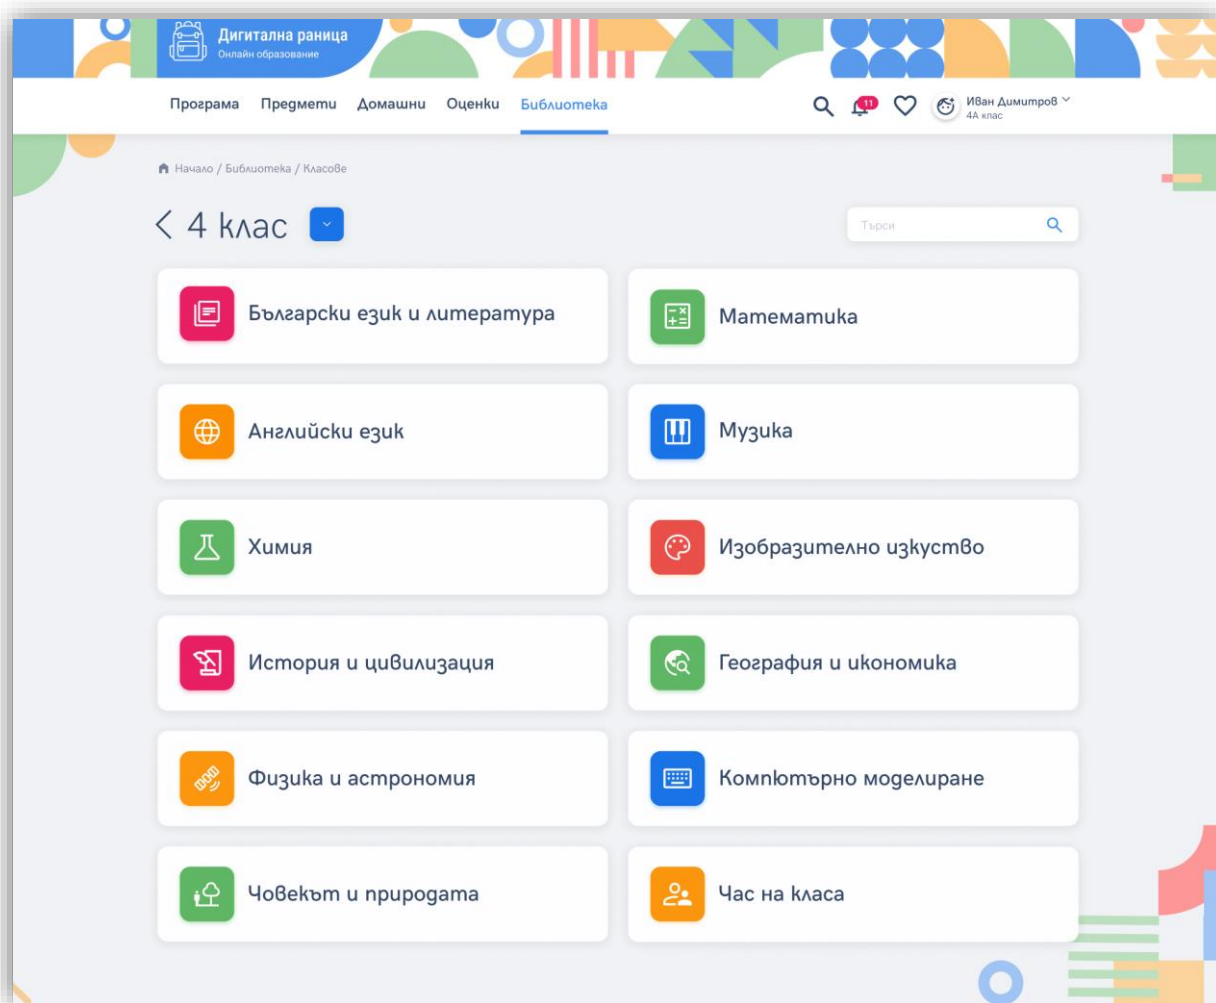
Дигитална раница
Онлайн образование

Програма Предмети Домашни Оценки Библиотека

11

Иван Димитров
4А клас

Начало / Библиотека / Класове

4 клас

Търси

Български език и литература

Математика

Английски език

Музика

Химия

Изобразително изкуство

История и цивилизация

География и икономика

Физика и астрономия

Компютърно моделиране

Човекът и природата

Час на класа